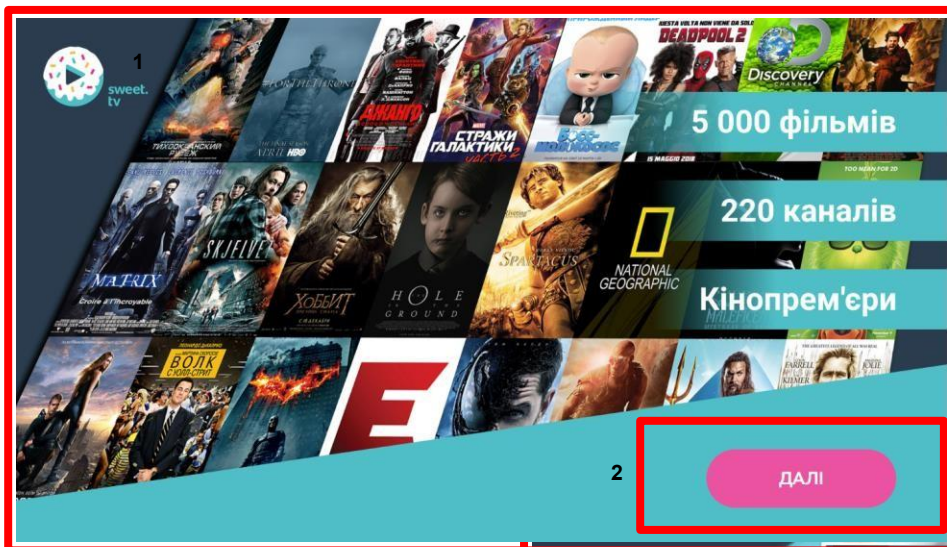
1

sweet.tv

5 000 фільмів

220 каналів

Кінопрем'єри

ТИХООКЕАНСКИЙ РУБЕЖ

THE NORTH REMEMBERS

HBO

ДЖАНГО

СТРАЖИ ГАЛАКТИКИ ЧАСТЬ 2

Бос-молокосос

DEADPOOL 2

Discovery CHANNEL

MATRIX

SKJELVET

ХОББИТ

HOLE IN THE GROUND

SPARTACUS

NATIONAL GEOGRAPHIC

ВОЛК С УОЛЛ-СТРИТ

E

2

ДАЛІ